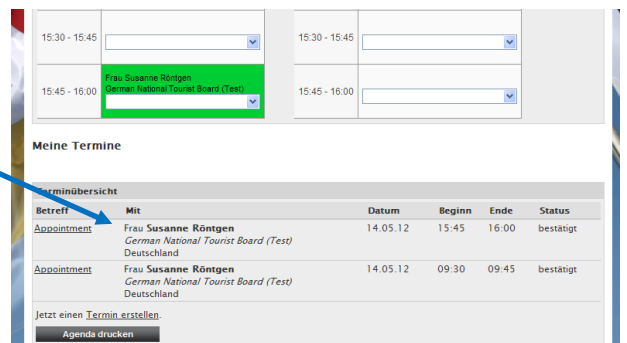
| 15:30 - 15:45 | | 15:30 - 15:45 | |
|---|---|---|---|
| 15:45 - 16:00 | Frau Susanne Röntgen German National Tourist Board (Test) | 15:45 - 16:00 | |

Meine Termine

Terminübersicht

| Betreff | Mit | Datum | Beginn | Ende | Status |
|---|---|---|---|---|---|
| Appointment | Frau Susanne Röntgen German National Tourist Board (Test) Deutschland | 14.05.12 | 15:45 | 16:00 | bestätigt |
| Appointment | Frau Susanne Röntgen German National Tourist Board (Test) Deutschland | 14.05.12 | 09:30 | 09:45 | bestätigt |

Jetzt einen Termin erstellen.

Agenda drucken